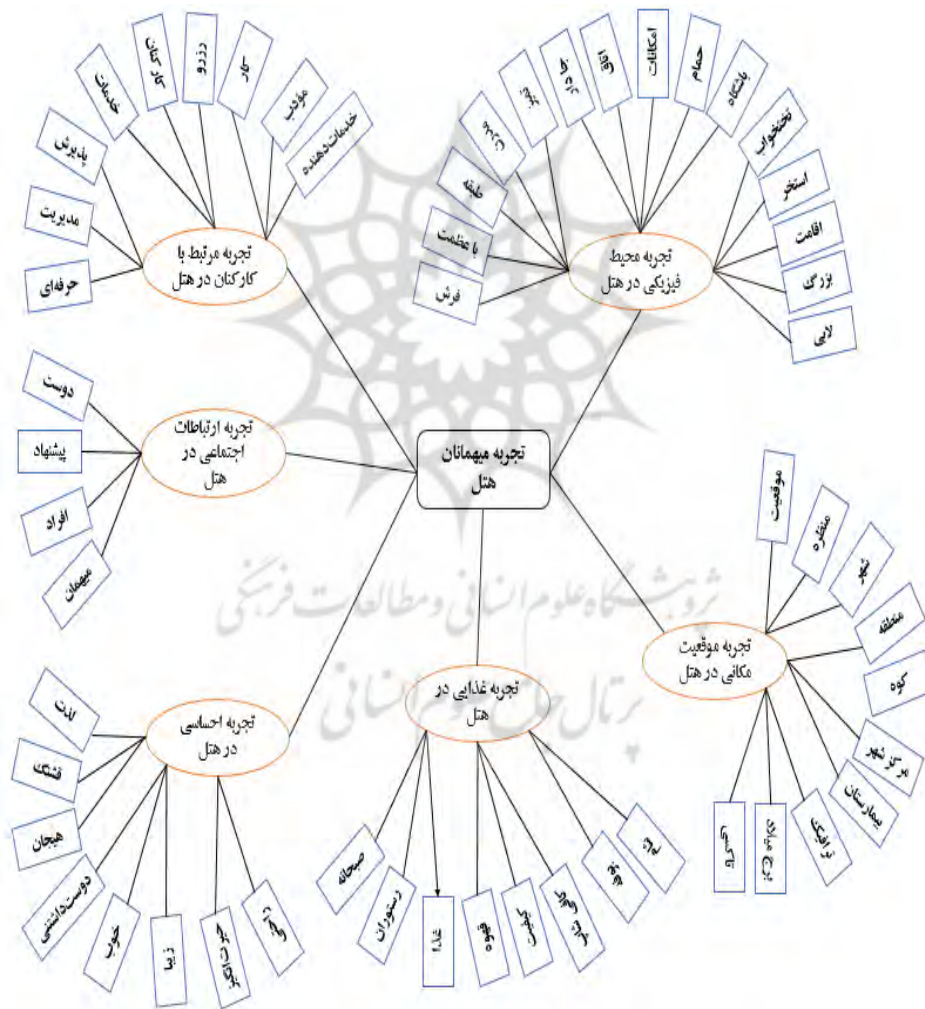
تجربه میهمانان هتل

تجربه مرتبط با کارکنان در هتل
پذیرش
مدیریت
حرفه‌ای
خدمات
کارکنان
ورود
کار
مودب
خدمات‌دهنده

تجربه محیط فیزیکی در هتل
طبقه
با عظمت
فرش
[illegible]
تمیز
جادار
اتاق
امکانات
حمام
باشگاه
تختخواب
استخر
اقامت
بزرگ
لابی

تجربه ارتباطات اجتماعی در هتل
دوست
پیشنهاد
افراد
میهمان

تجربه موقعیت مکانی در هتل
موقعیت
منظره
شهر
منطقه
کوه
مرکز شهر
بیمارستان
ترافیک
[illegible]
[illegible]

تجربه احساسی در هتل
لذت
قشنگ
هیجان
دوست‌داشتنی
خوب
زیبا
حیرت‌انگیز
راحتی

تجربه غذایی در هتل
صبحانه
رستوران
غذا
قهوه
کیفیت
خوش طعم
نوع
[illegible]

پژوهشگاه علوم انسانی و مطالعات فرهنگی
پرتال جامع علوم انسانی